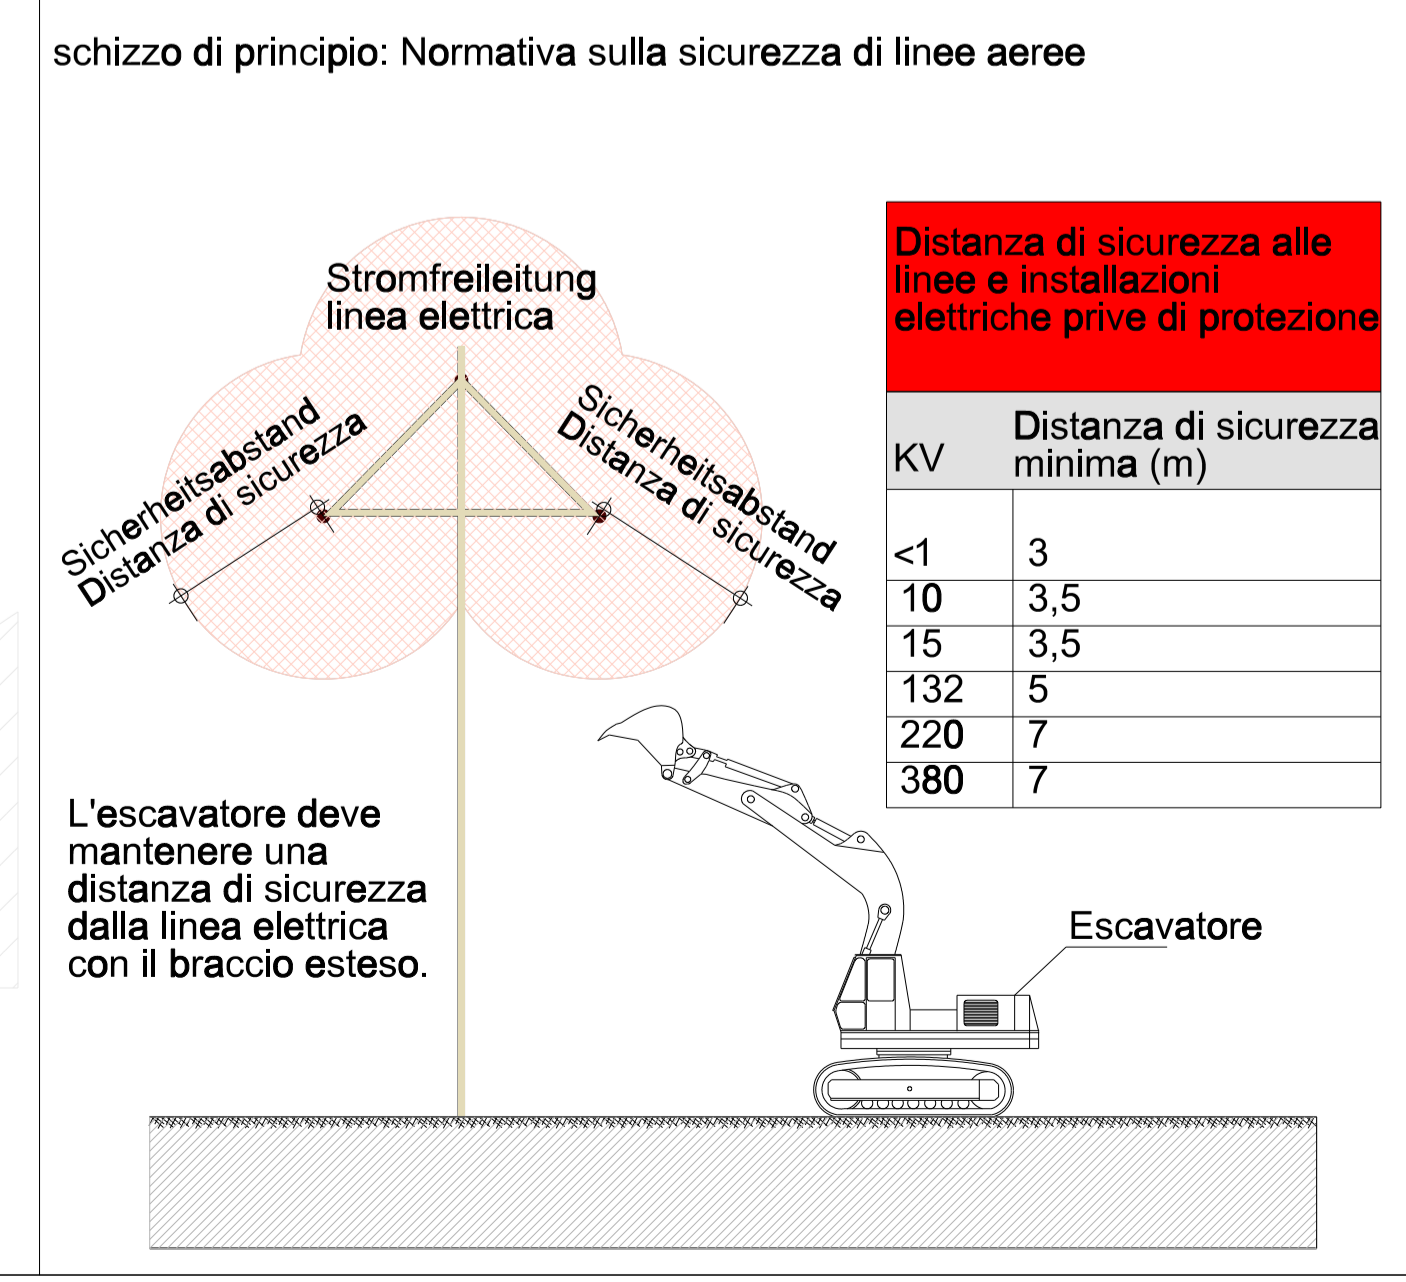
schizzo di principio: Normativa sulla sicurezza di linee aeree

Stromfreileitung
linea elettrica

Sicherheitsabstand
Distanza di sicurezza

Sicherheitsabstand
Distanza di sicurezza

Distanza di sicurezza alle linee e installazioni elettriche prive di protezione

| KV | Distanza di sicurezza minima (m) |
|---|---|
| <1 | 3 |
| 10 | 3,5 |
| 15 | 3,5 |
| 132 | 5 |
| 220 | 7 |
| 380 | 7 |

L'escavatore deve mantenere una distanza di sicurezza dalla linea elettrica con il braccio esteso.

Escavatore